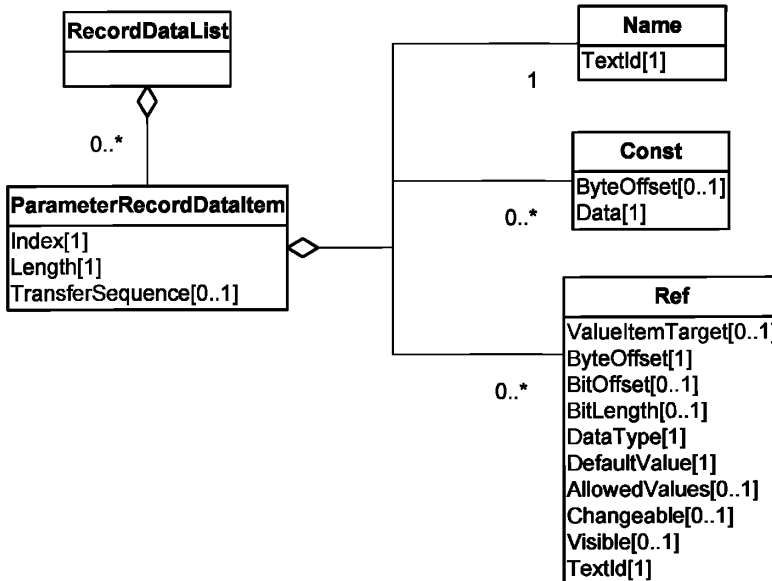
RecordDataList

0..*

ParameterRecordDataItem
Index[1]
Length[1]
TransferSequence[0..1]

Name
TextId[1]

1

Const
ByteOffset[0..1]
Data[1]

0..*

Ref
ValueItemTarget[0..1]
ByteOffset[1]
BitOffset[0..1]
BitLength[0..1]
DataType[1]
DefaultValue[1]
AllowedValues[0..1]
Changeable[0..1]
Visible[0..1]
TextId[1]

0..*